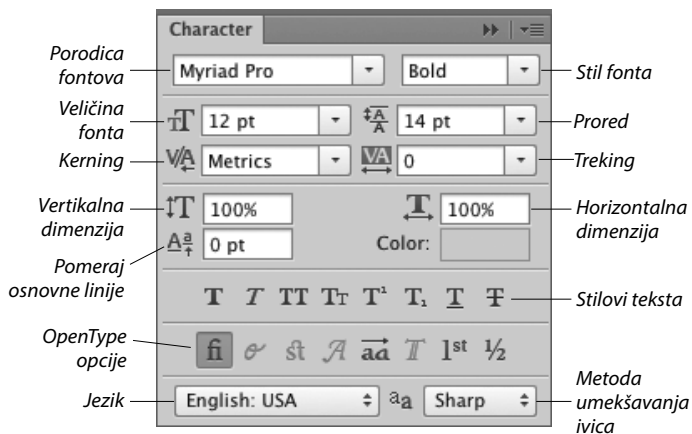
Character

Porodica fontova
Myriad Pro
Bold
Stil fonta

Veličina fonta
12 pt
14 pt
Prored

Kerning
Metrics
0
Treking

Vertikalna dimenzija
100%
100%
Horizontalna dimenzija

0 pt
Color:
Pomeraj osnovne linije

T T TT Tr T¹ T₁ T T
Stilovi teksta

OpenType opcije
fi st 1st ½

Jezik
English: USA
aa
Sharp
Metoda umekšavanja ivica